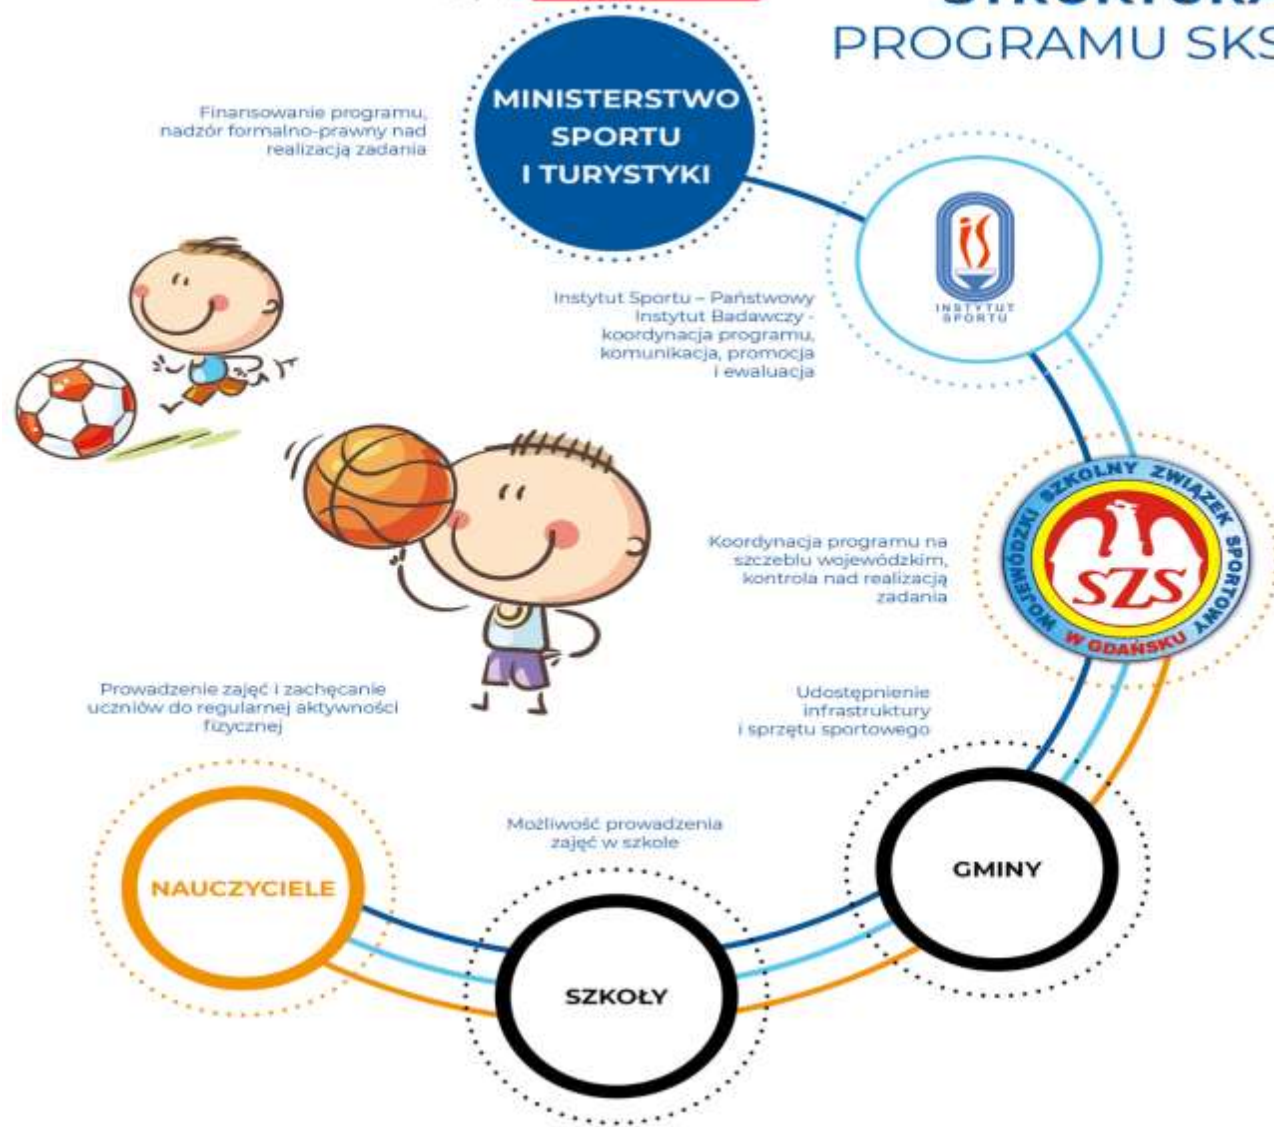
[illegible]
PROGRAMU SKS

MINISTERSTWO SPORTU I TURYSTYKI

Finansowanie programu, nadzór formalno-prawny nad realizacją zadania

INSTYTUT SPORTU

Instytut Sportu – Państwowy Instytut Badawczy - koordynacja programu, komunikacja, promocja i ewaluacja

WOJEWÓDZKI SZKOLNY ZWIĄZEK SPORTOWY W GDAŃSKU
SZS

Koordynacja programu na szczeblu wojewódzkim, kontrola nad realizacją zadania

Udostępnienie infrastruktury i sprzętu sportowego

Prowadzenie zajęć i zachęcanie uczniów do regularnej aktywności fizycznej

Możliwość prowadzenia zajęć w szkole

GMINY

NAUCZYCIELE

SZKOŁY